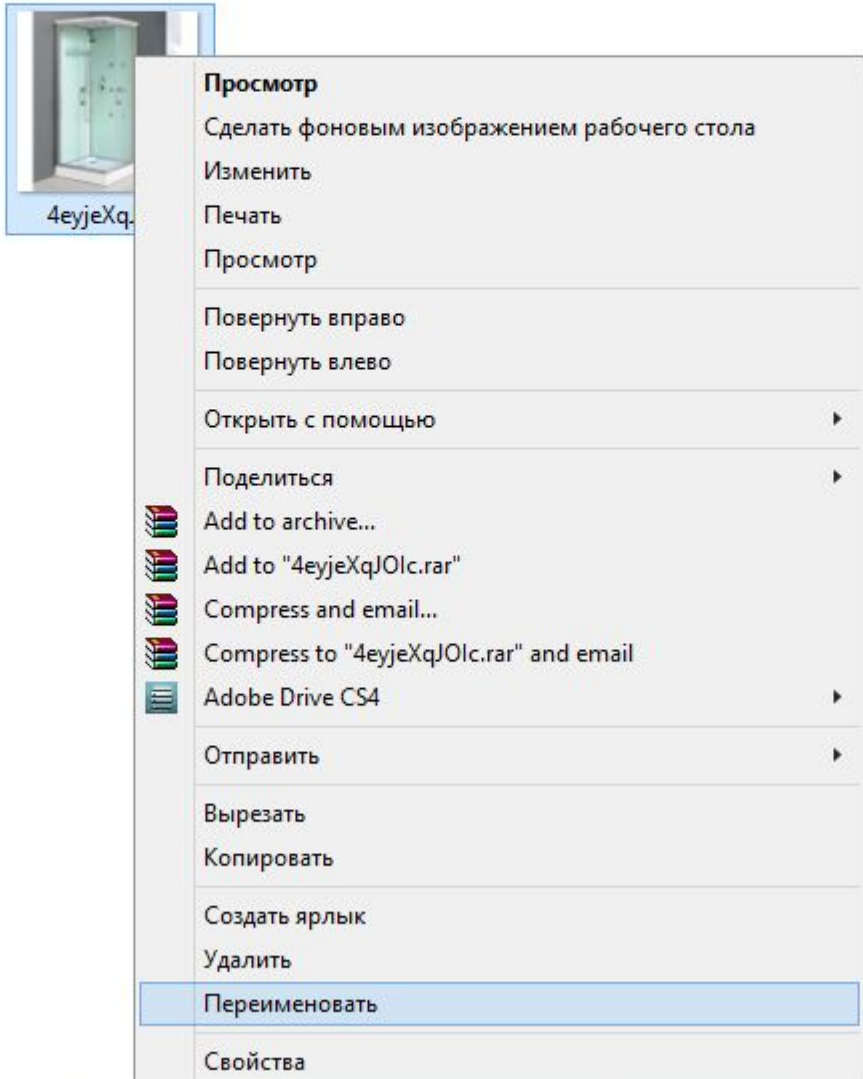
4eyjeXq.

Просмотр
Сделать фоновым изображением рабочего стола
Изменить
Печать
Просмотр

Повернуть вправо
Повернуть влево

Открыть с помощью

Поделиться
Add to archive...
Add to "4eyjeXqJOIc.rar"
Compress and email...
Compress to "4eyjeXqJOIc.rar" and email
Adobe Drive CS4

Отправить

Вырезать
Копировать

Создать ярлык
Удалить
Переименовать

Свойства